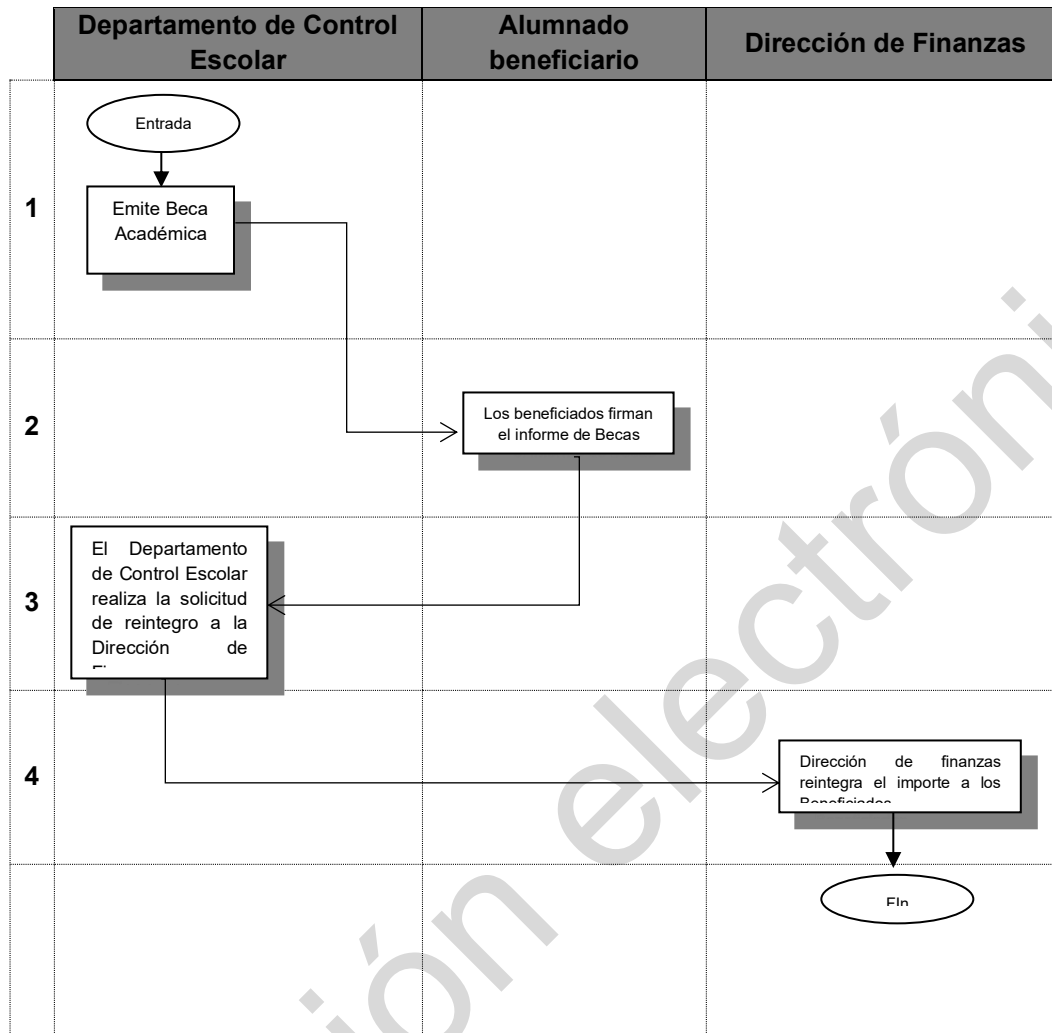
| | Departamento de Control Escolar | Alumnado beneficiario | Dirección de Finanzas |
|---|---|---|---|
| 1 | Entrada<br>Emite Beca Académica | | |
| 2 | | Los beneficiados firman el informe de Becas | |
| 3 | El Departamento de Control Escolar realiza la solicitud de reintegro a la Dirección de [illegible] | | |
| 4 | | | Dirección de finanzas reintegra el importe a los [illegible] |
| | | | FIn |

ación electrónic